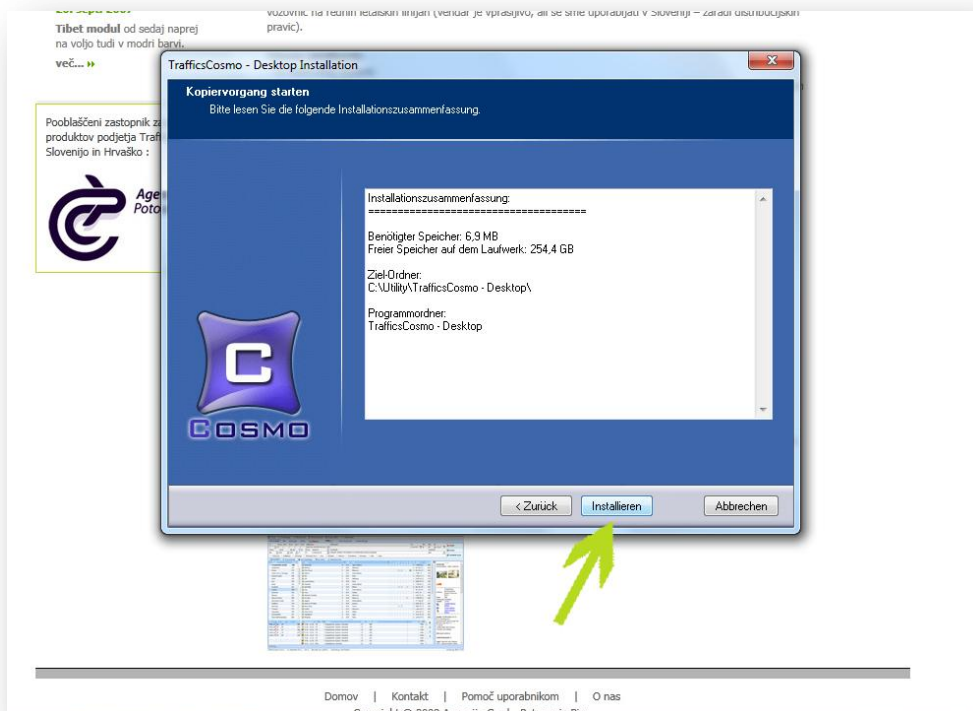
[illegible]

Tibet modul od sedaj naprej na voljo tudi v modri barvi.

več... »

vozovnic na rednih letalskih linijah (vendar je vprašljivo, ali se sme uporabljati v Sloveniji – zaradi distribucijskih pravic).

Pooblaščeni zastopnik za produktov podjetja Traf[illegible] Slovenijo in Hrvaško :

Age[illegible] Poto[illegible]

TrafficsCosmo - Desktop Installation

Kopiervorgang starten

Bitte lesen Sie die folgende Installationszusammenfassung.

Installationszusammenfassung:
=====================================

Benötigter Speicher: 6,9 MB
Freier Speicher auf dem Laufwerk: 254,4 GB

Ziel-Ordner:
C:\Utility\TrafficsCosmo - Desktop\

Programmordner:
TrafficsCosmo - Desktop

C

COSMO

< Zurück

Installieren

Abbrechen

Domov | Kontakt | Pomoč uporabnikom | O nas

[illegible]